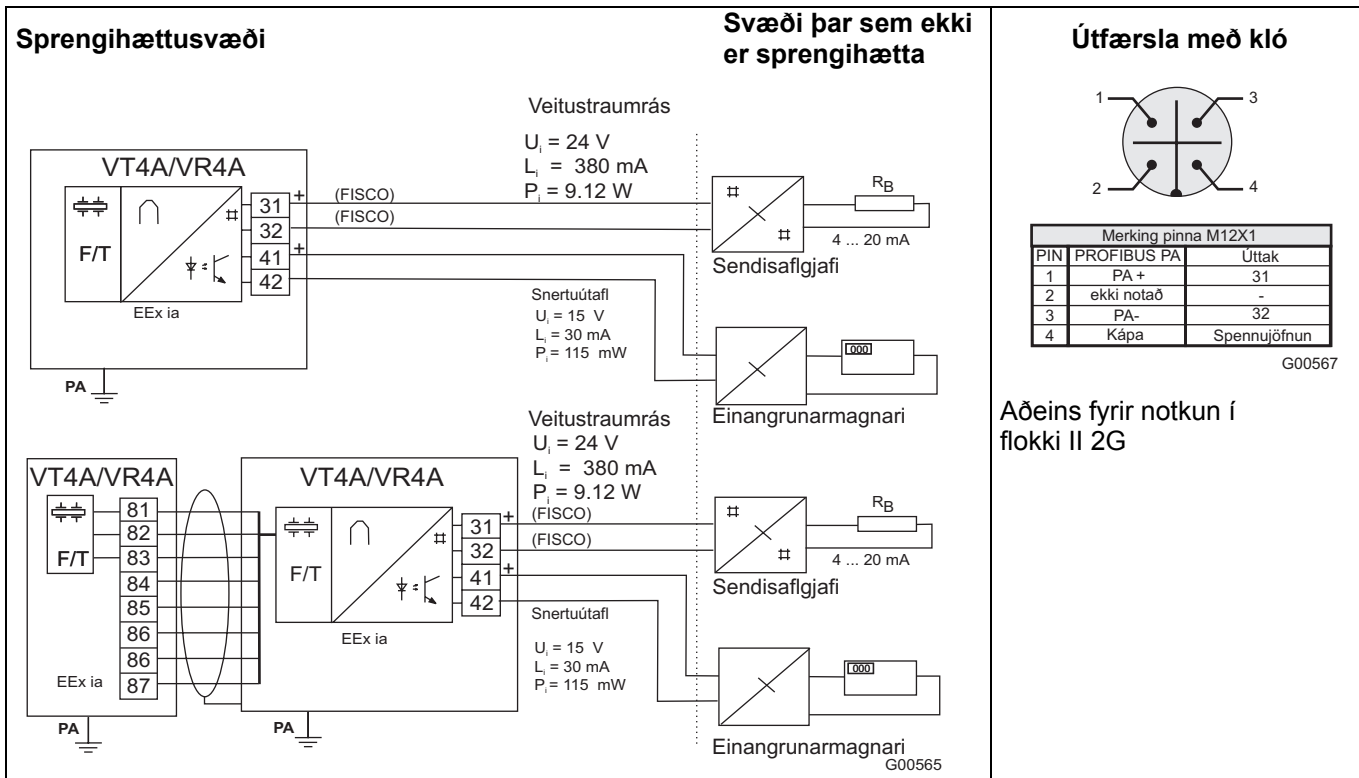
Sprengihættusvæði

Svæði þar sem ekki er sprengihætta

Útfærsla með kló

Veitustraumrás
$U_i$ = 24 V
$L_i$ = 380 mA
$P_i$ = 9.12 W

VT4A/VR4A
F/T
31
32
41
42
+
+
EEx ia
(FISCO)
(FISCO)
$R_B$
4 ... 20 mA
Sendisaflgjafi
Snertuútafl
$U_i$ = 15 V
$L_i$ = 30 mA
$P_i$ = 115 mW
000
Einangrunarmagnari
PA

Veitustraumrás
$U_i$ = 24 V
$L_i$ = 380 mA
$P_i$ = 9.12 W

VT4A/VR4A
F/T
81
82
83
84
85
86
86
87
EEx ia
PA

VT4A/VR4A
F/T
31
32
41
42
+
+
EEx ia
PA
(FISCO)
(FISCO)
$R_B$
4 ... 20 mA
Sendisaflgjafi
Snertuútafl
$U_i$ = 15 V
$L_i$ = 30 mA
$P_i$ = 115 mW
000
Einangrunarmagnari
G00565

1
2
3
4

| Merking pinna M12X1 | | |
|---|---|---|
| PIN | PROFIBUS PA | Úttak |
| 1 | PA + | 31 |
| 2 | ekki notað | - |
| 3 | PA- | 32 |
| 4 | Kápa | Spennujöfnun |

G00567

Aðeins fyrir notkun í flokki II 2G